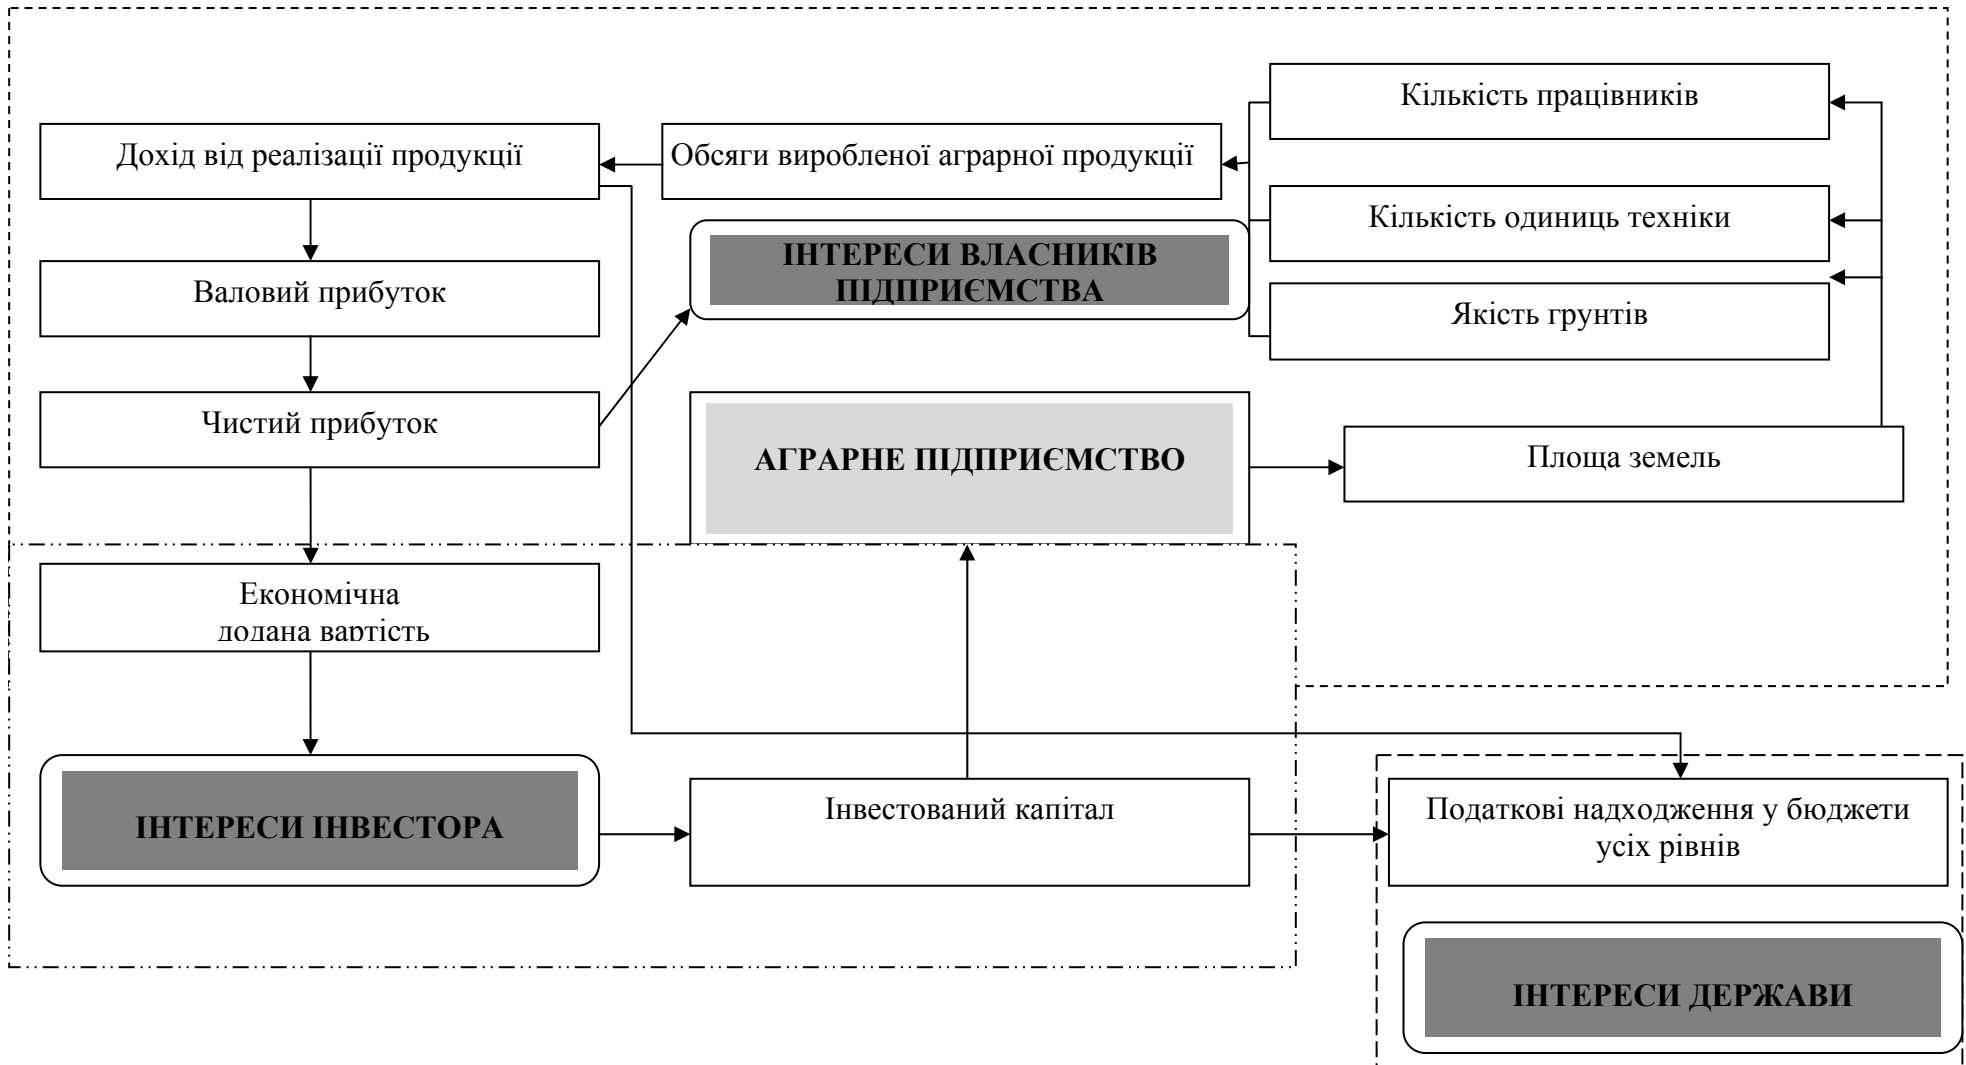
Кількість працівників

Дохід від реалізації продукції

Обсяги виробленої аграрної продукції

Кількість одиниць техніки

ІНТЕРЕСИ ВЛАСНИКІВ ПІДПРИЄМСТВА

Валовий прибуток

Якість грунтів

Чистий прибуток

АГРАРНЕ ПІДПРИЄМСТВО

Площа земель

Економічна додана вартість

ІНТЕРЕСИ ІНВЕСТОРА

Інвестований капітал

Податкові надходження у бюджети усіх рівнів

ІНТЕРЕСИ ДЕРЖАВИ